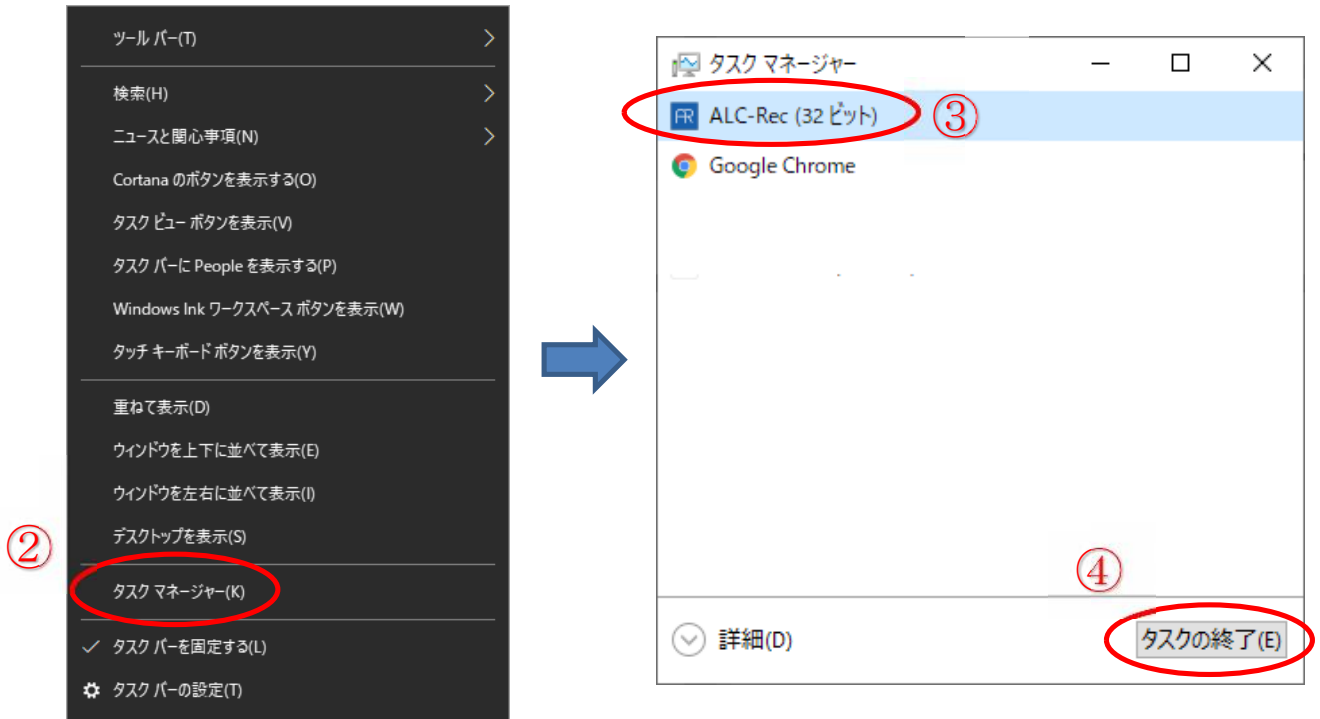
ツール バー(T)

検索(H)

ニュースと関心事項(N)

Cortana のボタンを表示する(O)

タスク ビュー ボタンを表示(V)

タスク バーに People を表示する(P)

Windows Ink ワークスペース ボタンを表示(W)

タッチ キーボード ボタンを表示(Y)

重ねて表示(D)

ウィンドウを上下に並べて表示(E)

ウィンドウを左右に並べて表示(I)

デスクトップを表示(S)

②

タスク マネージャー(K)

✓ タスク バーを固定する(L)

タスク バーの設定(T)

タスク マネージャー

ALC-Rec (32 ビット)

③

Google Chrome

④

詳細(D)

タスクの終了(E)